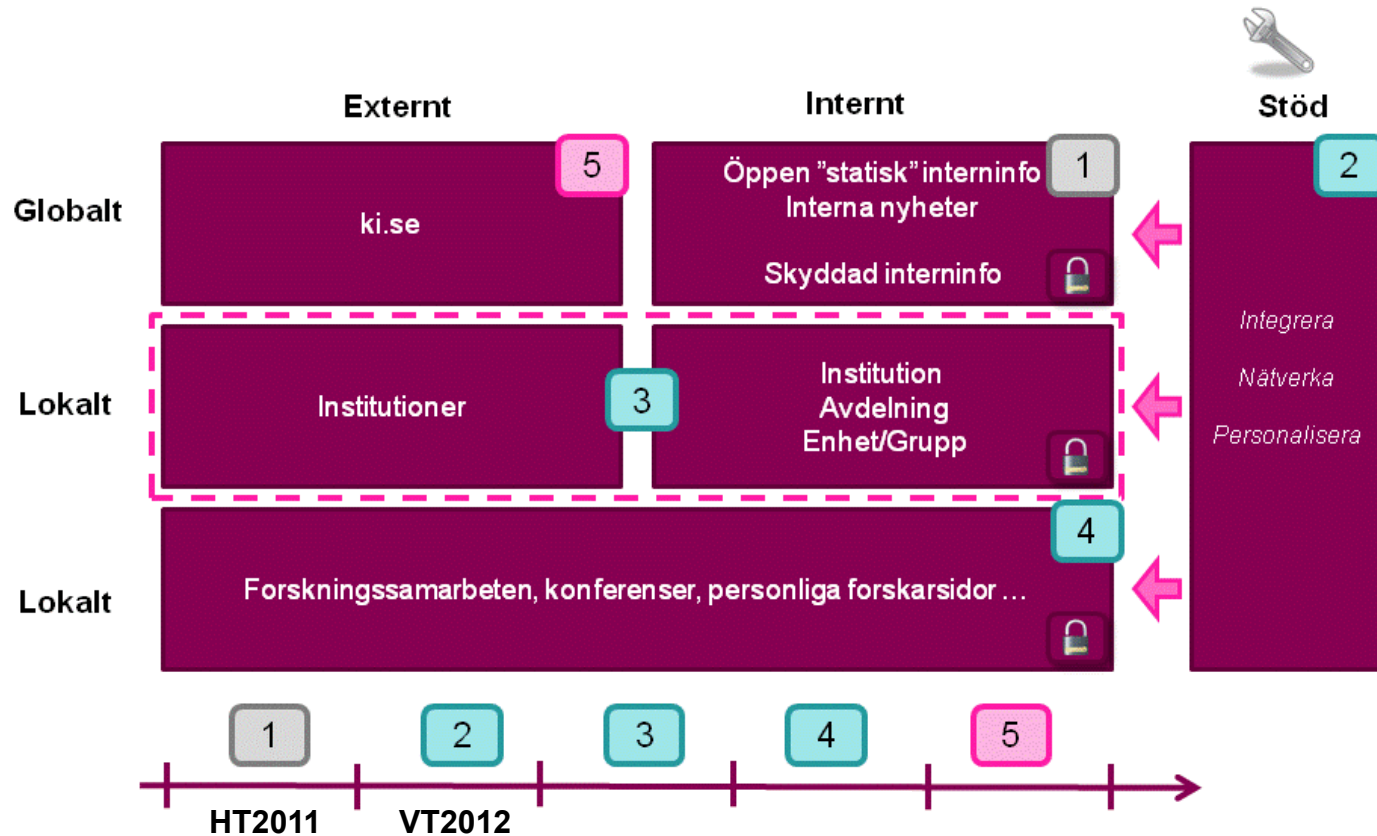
Externt

Internt

Stöd

Globalt

5

ki.se

1

Öppen "statisk" interninfo
Interna nyheter

Skyddad interninfo

2

Integrera

Nätverka

Personalisera

Lokalt

Institutioner

3

Institution
Avdelning
Enhet/Grupp

4

Lokalt

Forskningssamarbeten, konferenser, personliga forskarsidor …

1

2

3

4

5

HT2011

VT2012